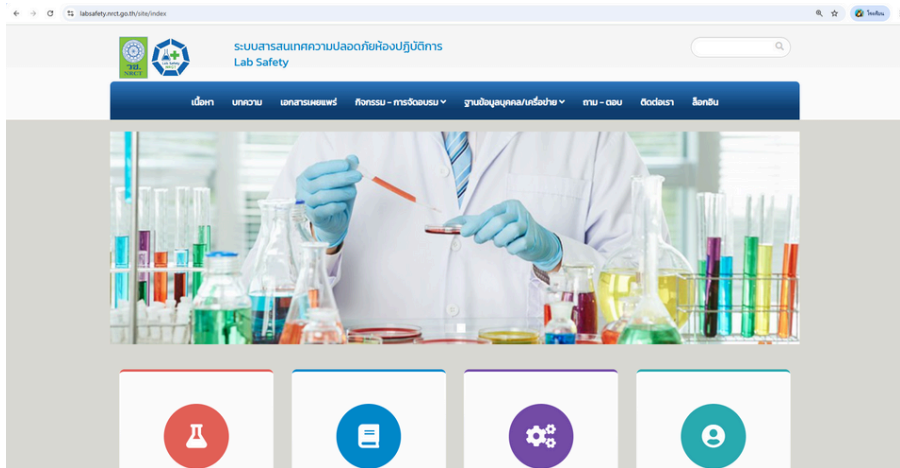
labsafety.nrct.go.th/site/index

ไหม้ป้อน

วช. NRCT

ระบบสารสนเทศความปลอดภัยห้องปฏิบัติการ
Lab Safety

เนื้อหา บทความ เอกสารเผยแพร่ กิจกรรม - การจัดอบรม ฐานข้อมูลบุคคล/เครือข่าย ถาม - ตอบ ติดต่อเรา ล็อกอิน